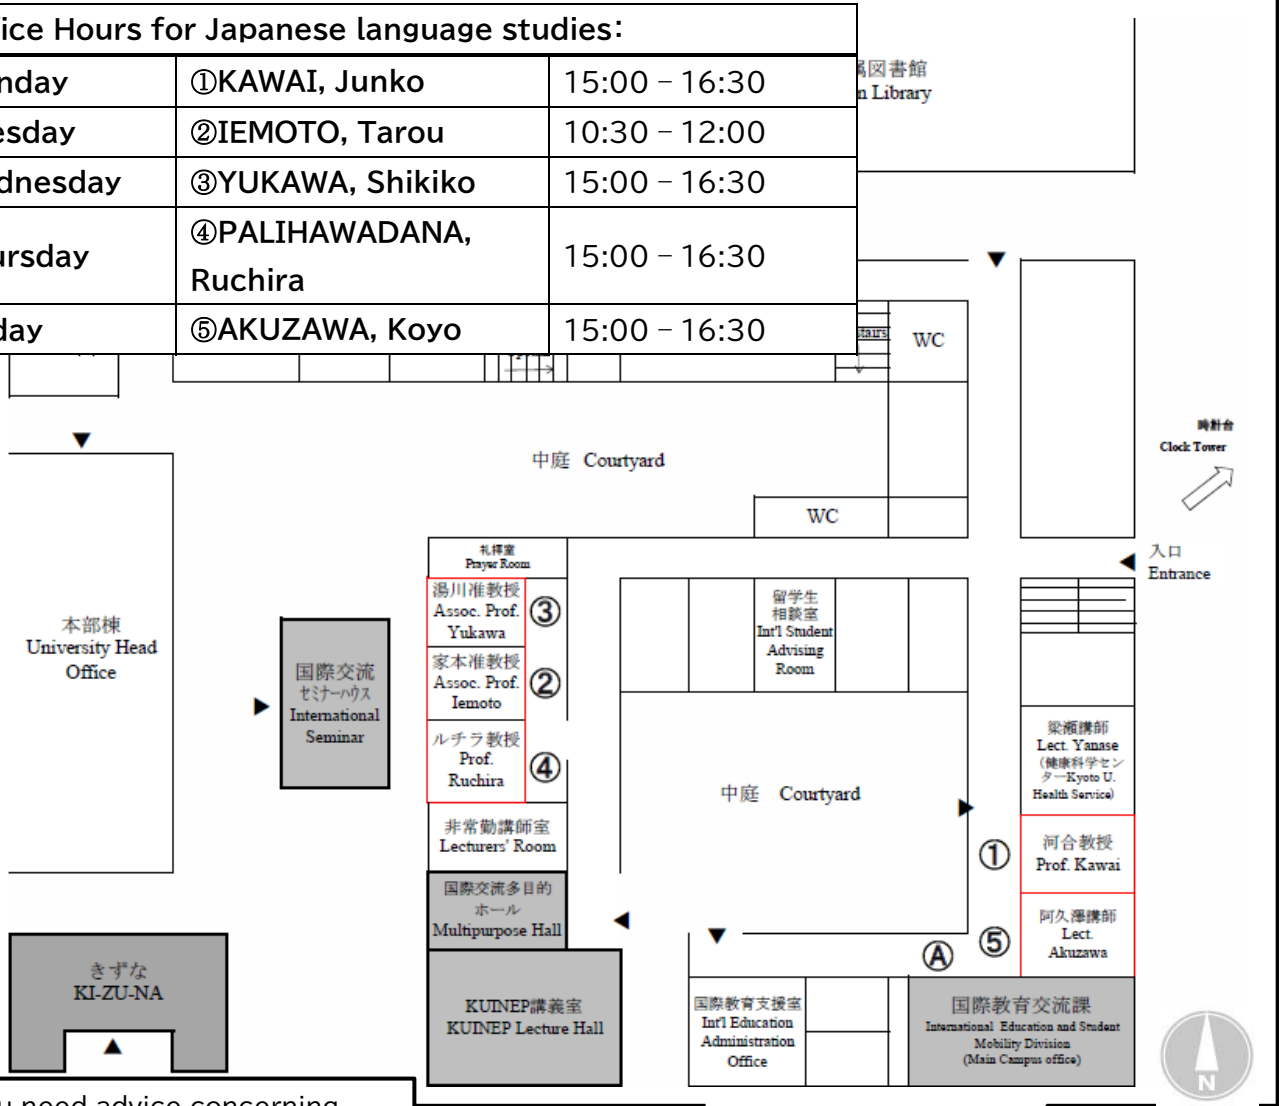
ice Hours for Japanese language studies:

| nday | ①KAWAI, Junko | 15:00 – 16:30 |
|---|---|---|
| esday | ②IEMOTO, Tarou | 10:30 – 12:00 |
| dnesday | ③YUKAWA, Shikiko | 15:00 – 16:30 |
| ursday | ④PALIHAWADANA, Ruchira | 15:00 – 16:30 |
| day | ⑤AKUZAWA, Koyo | 15:00 – 16:30 |

属図書館
n Library

stairs
WC

時計台
Clock Tower

中庭 Courtyard

WC

入口
Entrance

礼拝室
Prayer Room

湯川准教授
Assoc. Prof. Yukawa ③

家本准教授
Assoc. Prof. Iemoto ②

ルチラ教授
Prof. Ruchira ④

留学生相談室
Int'l Student Advising Room

本部棟
University Head Office

国際交流セミナーハウス
International Seminar

梁瀬講師
Lect. Yanase
(健康科学センター-Kyoto U. Health Service)

中庭 Courtyard

非常勤講師室
Lecturers' Room

① 河合教授
Prof. Kawai

国際交流多目的ホール
Multipurpose Hall

Ⓐ ⑤ 阿久澤講師
Lect. Akuzawa

きずな
KI-ZU-NA

KUINEP講義室
KUINEP Lecture Hall

国際教育支援室
Int'l Education Administration Office

国際教育交流課
International Education and Student Mobility Division
(Main Campus office)

N

u need advice concerning